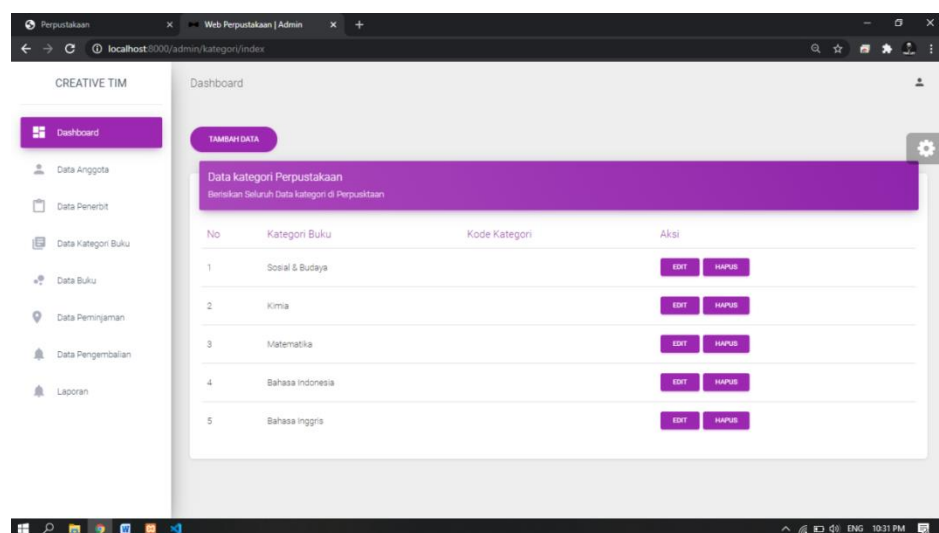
Perpustakaan × Web Perpustakaan | Admin × +

localhost:8000/admin/kategori/index

CREATIVE TIM

Dashboard

Data Anggota

Data Penerbit

Data Kategori Buku

Data Buku

Data Peminjaman

Data Pengembalian

Laporan

Dashboard

TAMBAH DATA

Data kategori Perpustakaan

Berisikan Seluruh Data kategori di Perpusktaan

| No | Kategori Buku | Kode Kategori | Aksi |
|---|---|---|---|
| 1 | Sosial & Budaya | | EDIT HAPUS |
| 2 | Kimia | | EDIT HAPUS |
| 3 | Matematika | | EDIT HAPUS |
| 4 | Bahasa Indonesia | | EDIT HAPUS |
| 5 | Bahasa Inggris | | EDIT HAPUS |

ENG 10:31 PM